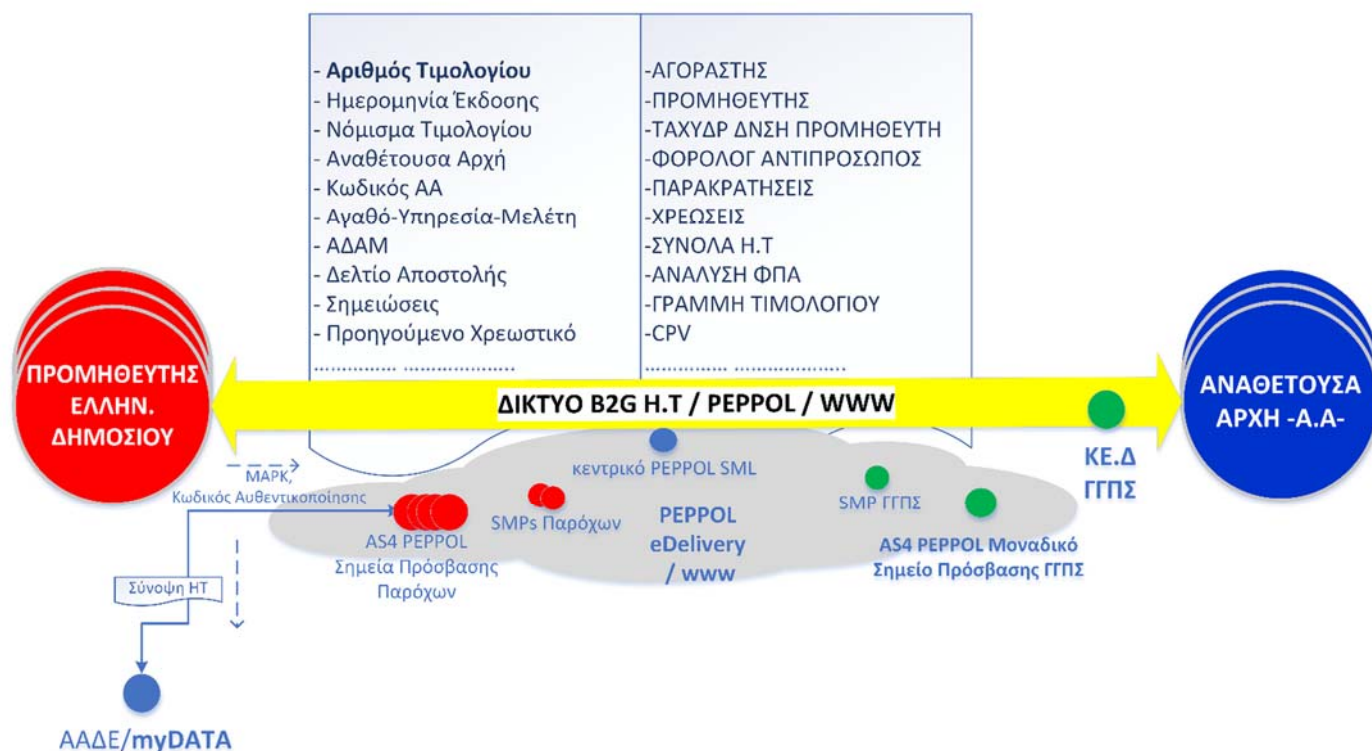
- Αριθμός Τιμολογίου
- Ημερομηνία Έκδοσης
- Νόμισμα Τιμολογίου
- Αναθέτουσα Αρχή
- Κωδικός ΑΑ
- Αγαθό-Υπηρεσία-Μελέτη
- ΑΔΑΜ
- Δελτίο Αποστολής
- Σημειώσεις
- Προηγούμενο Χρεωστικό
…………… ……………………

-ΑΓΟΡΑΣΤΗΣ
-ΠΡΟΜΗΘΕΥΤΗΣ
-ΤΑΧΥΔΡ ΔΝΣΗ ΠΡΟΜΗΘΕΥΤΗ
-ΦΟΡΟΛΟΓ ΑΝΤΙΠΡΟΣΩΠΟΣ
-ΠΑΡΑΚΡΑΤΗΣΕΙΣ
-ΧΡΕΩΣΕΙΣ
-ΣΥΝΟΛΑ Η.Τ
-ΑΝΑΛΥΣΗ ΦΠΑ
-ΓΡΑΜΜΗ ΤΙΜΟΛΟΓΙΟΥ
-CPV
…………… ……………………

ΠΡΟΜΗΘΕΥΤΗΣ ΕΛΛΗΝ. ΔΗΜΟΣΙΟΥ

ΔΙΚΤΥΟ B2G Η.Τ / PEPPOL / WWW

ΑΝΑΘΕΤΟΥΣΑ ΑΡΧΗ -Α.Α-

ΚΕ.Δ ΓΓΠΣ

ΜΑΡΚ, Κωδικός Αυθεντικοποίησης

κεντρικό PEPPOL SML

SMPs Παρόχων

PEPPOL eDelivery / www

SMP ΓΓΠΣ

AS4 PEPPOL Σημεία Πρόσβασης Παρόχων

AS4 PEPPOL Μοναδικό Σημείο Πρόσβασης ΓΓΠΣ

Σύνοψη ΗΤ

ΑΑΔΕ/myDATA